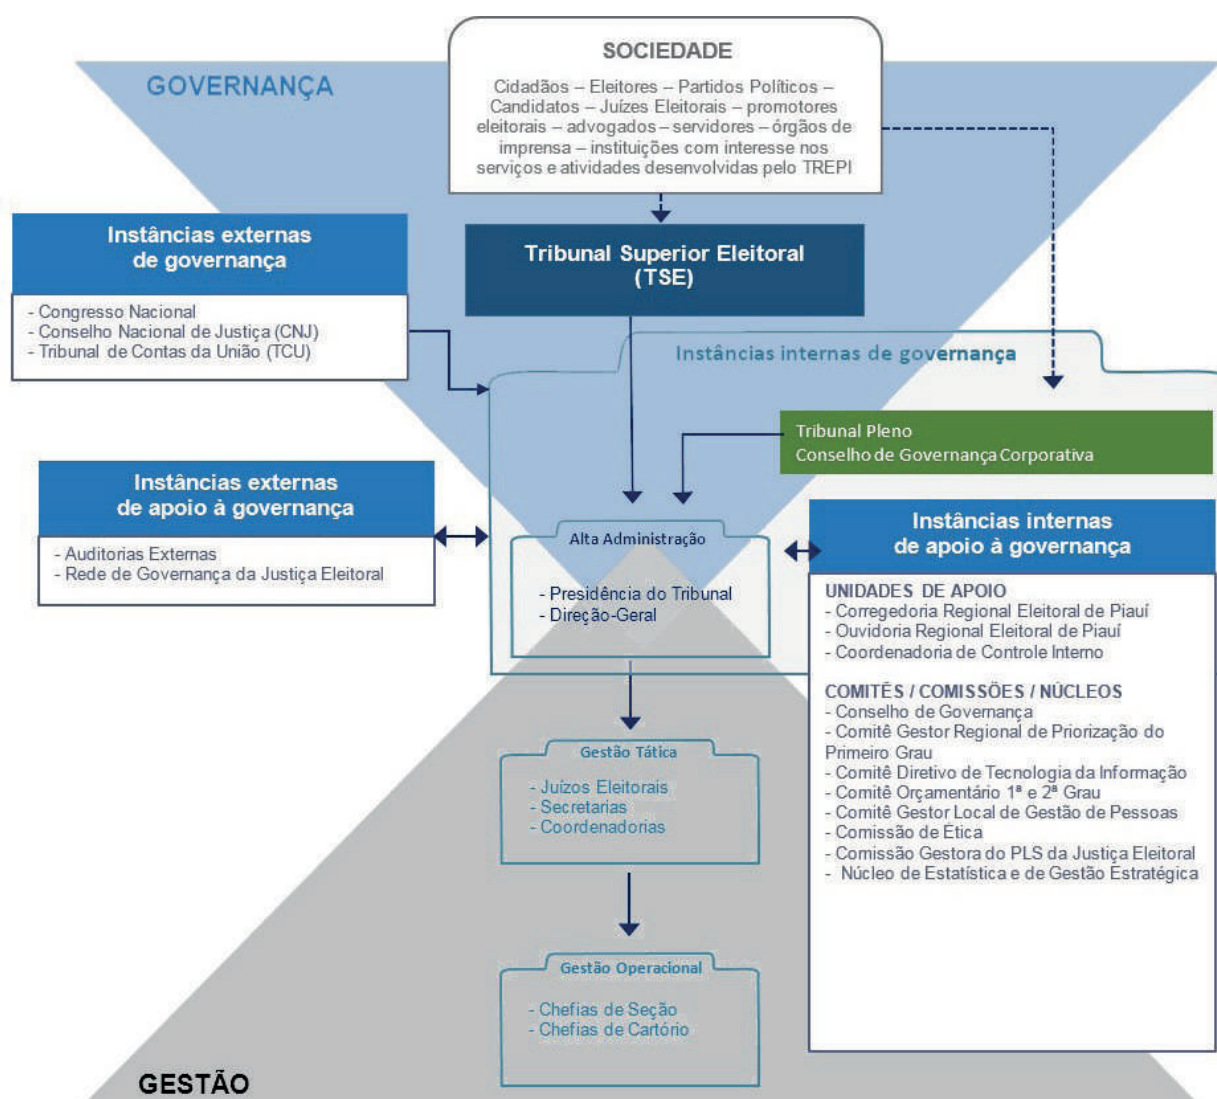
GOVERNANÇA

SOCIEDADE

Cidadãos – Eleitores – Partidos Políticos – Candidatos – Juízes Eleitorais – promotores eleitorais – advogados – servidores – órgãos de imprensa – instituições com interesse nos serviços e atividades desenvolvidas pelo TREPI

Instâncias externas de governança

- Congresso Nacional
- Conselho Nacional de Justiça (CNJ)
- Tribunal de Contas da União (TCU)

Tribunal Superior Eleitoral (TSE)

Instâncias internas de governança

Tribunal Pleno
Conselho de Governança Corporativa

Instâncias externas de apoio à governança

- Auditorias Externas
- Rede de Governança da Justiça Eleitoral

Alta Administração

- Presidência do Tribunal
- Direção-Geral

Instâncias internas de apoio à governança

UNIDADES DE APOIO
- Corregedoria Regional Eleitoral de Piauí
- Ouvidoria Regional Eleitoral de Piauí
- Coordenadoria de Controle Interno

COMITÊS / COMISSÕES / NÚCLEOS
- Conselho de Governança
- Comitê Gestor Regional de Priorização do Primeiro Grau
- Comitê Diretivo de Tecnologia da Informação
- Comitê Orçamentário 1ª e 2ª Grau
- Comitê Gestor Local de Gestão de Pessoas
- Comissão de Ética
- Comissão Gestora do PLS da Justiça Eleitoral
- Núcleo de Estatística e de Gestão Estratégica

Gestão Tática

- Juízos Eleitorais
- Secretarias
- Coordenadorias

Gestão Operacional

- Chefias de Seção
- Chefias de Cartório

GESTÃO